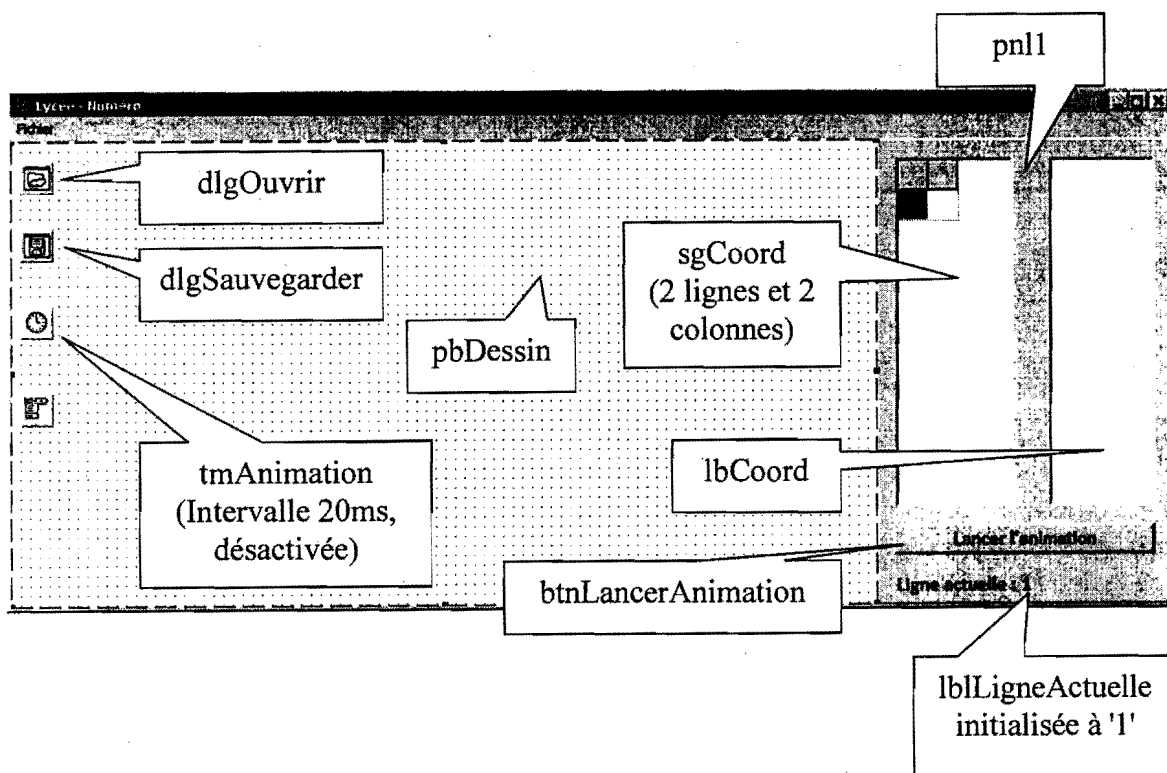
pnl1

Lycee - Numéro

Fichier

dlgOuvrir

dlgSauvegarder

sgCoord (2 lignes et 2 colonnes)

pbDessin

tmAnimation (Intervalle 20ms, désactivée)

lbCoord

Lancer l'animation

btnLancerAnimation

Ligne actuelle : 1

lblLigneActuelle initialisée à '1'